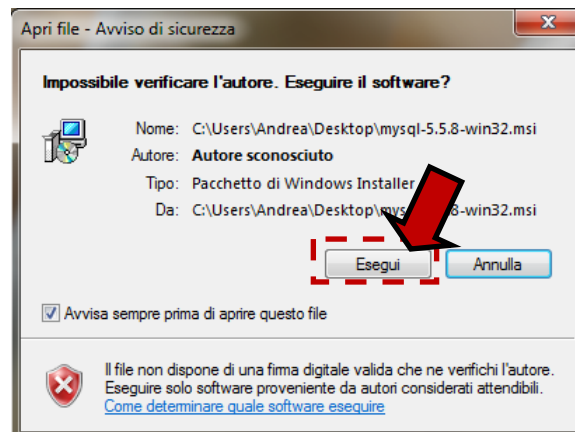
Apri file - Avviso di sicurezza

Impossibile verificare l'autore. Eseguire il software?

Nome: C:\Users\Andrea\Desktop\mysql-5.5.8-win32.msi

Autore: Autore sconosciuto

Tipo: Pacchetto di Windows Installer

Da: C:\Users\Andrea\Desktop\mys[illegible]8-win32.msi

Esegui

Annulla

Avvisa sempre prima di aprire questo file

Il file non dispone di una firma digitale valida che ne verifichi l'autore. Eseguire solo software proveniente da autori considerati attendibili.

Come determinare quale software eseguire